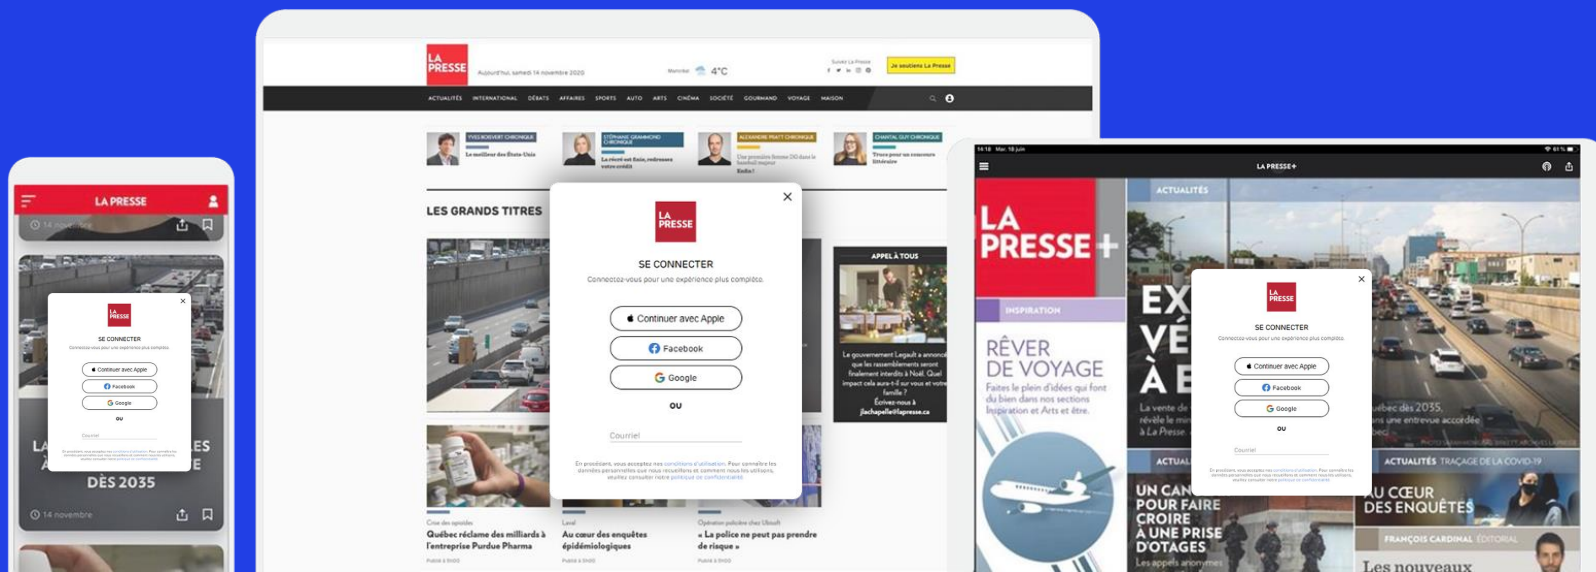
LA PRESSE

14 novembre

LA PRESSE

SE CONNECTER

Connectez-vous pour une expérience plus complète.

Continuer avec Apple

Facebook

Google

OU

Courriel

DÈS 2035

14 novembre

LA PRESSE

Aujourd'hui, samedi 14 novembre 2020

Montréal 4°C

Suivez La Presse

Je soutiens La Presse

ACTUALITÉS INTERNATIONAL DÉBATS AFFAIRES SPORTS AUTO ARTS CINÉMA SOCIÉTÉ GOURMAND VOYAGE MAISON

YVES BOISVERT CHRONIQUE

Le meilleur des États-Unis

STÉPHANIE GRAMMOND CHRONIQUE

ALEXANDRE PRATT CHRONIQUE

CHANTAL GUY CHRONIQUE

LES GRANDS TITRES

APPEL À TOUS

Le gouvernement Legault a annoncé que les rassemblements seront finalement interdits à Noël. Quel impact cela aura-t-il sur vous et votre famille ?

Écrivez-nous à jlachapelle@lapresse.ca

LA PRESSE

SE CONNECTER

Connectez-vous pour une expérience plus complète.

Continuer avec Apple

Facebook

Google

OU

Courriel

En procédant, vous acceptez nos conditions d'utilisation. Pour connaître les données personnelles que nous recueillons et comment nous les utilisons, veuillez consulter notre politique de confidentialité.

Crise des opioïdes

Québec réclame des milliards à l'entreprise Purdue Pharma

Publié à 0h00

Local

Au cœur des enquêtes épidémiologiques

Publié à 0h00

Opération policière chez Ubisoft

« La police ne peut pas prendre de risque »

Publié à 0h00

14:18 Mar. 18 juin

LA PRESSE+

LA PRESSE+

ACTUALITÉS

INSPIRATION

RÊVER DE VOYAGE

Faites le plein d'idées qui font du bien dans nos sections Inspiration et Arts et être.

EX VÉ À E

ACTUAL

UN CAN POUR FAIRE CROIRE À UNE PRISE D'OTAGES

ACTUALITÉS TRAÇAGE DE LA COVID-19

AU CŒUR DES ENQUÊTES

FRANÇOIS CARDINAL ÉDITORIAL

Les nouveaux

LA PRESSE

SE CONNECTER

Connectez-vous pour une expérience plus complète.

Continuer avec Apple

Facebook

Google

OU

Courriel